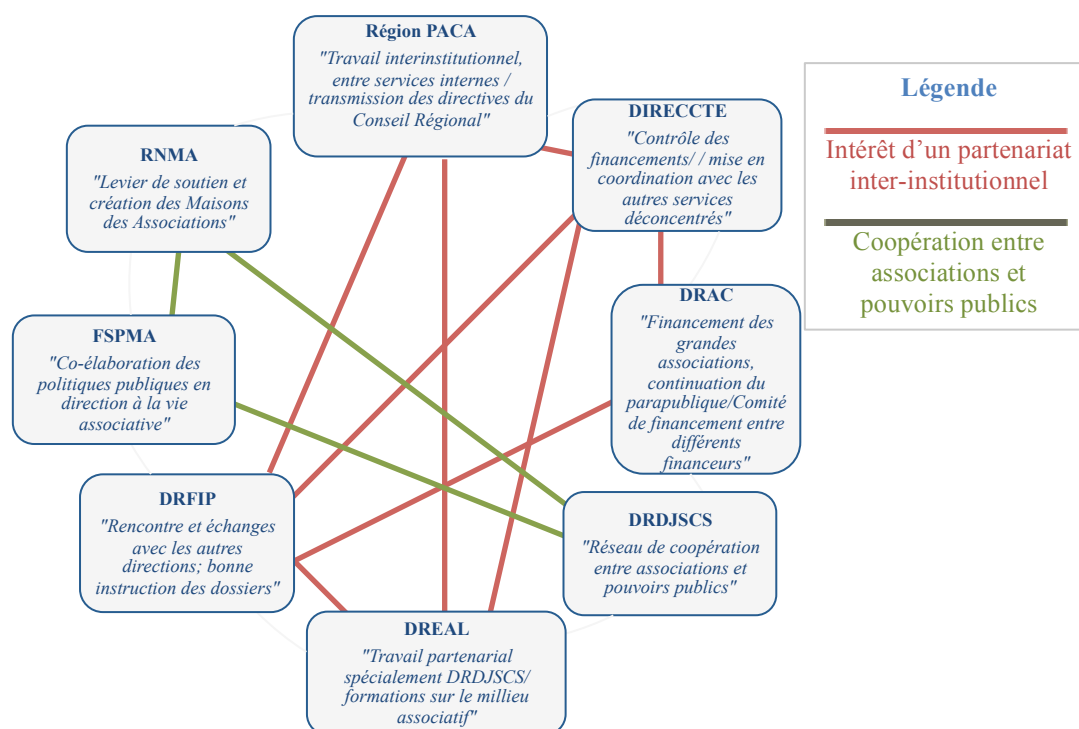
Région PACA
"Travail interinstitutionnel, entre services internes / transmission des directives du Conseil Régional"

DIRECCTE
"Contrôle des financements/ / mise en coordination avec les autres services déconcentrés"

RNMA
"Levier de soutien et création des Maisons des Associations"

FSPMA
"Co-élaboration des politiques publiques en direction à la vie associative"

DRAC
"Financement des grandes associations, continuation du parapublique/Comité de financement entre différents financeurs"

DRFIP
"Rencontre et échanges avec les autres directions; bonne instruction des dossiers"

DRDJSCS
"Réseau de coopération entre associations et pouvoirs publics"

DREAL
"Travail partenarial spécialement DRDJSCS/ formations sur le millieu associatif"

Légende
Intérêt d'un partenariat inter-institutionnel
Coopération entre associations et pouvoirs publics